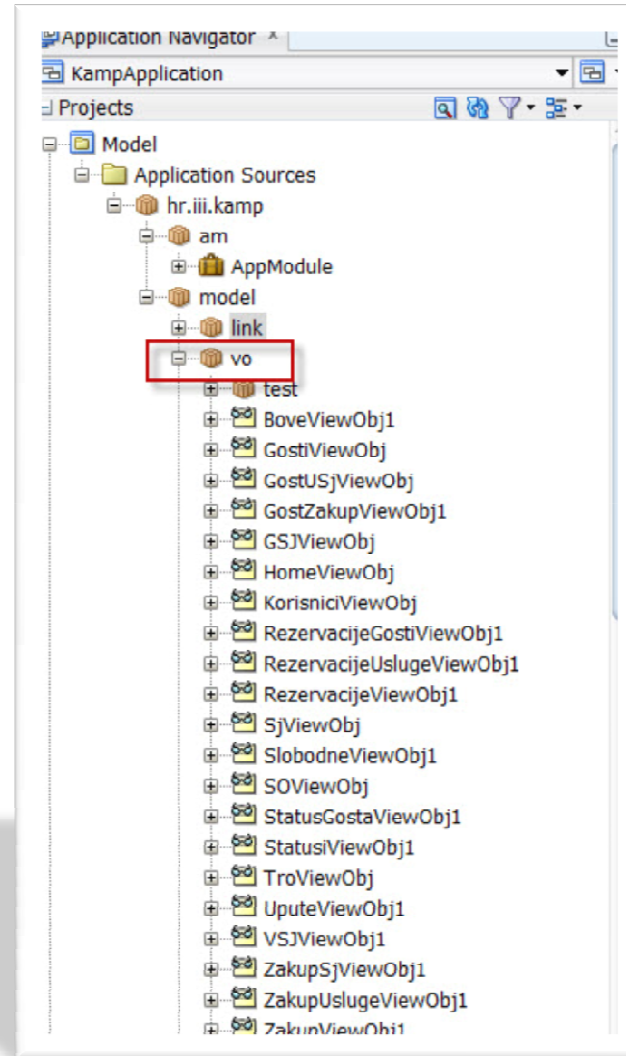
Application Navigator ×
KampApplication
Projects
Model
Application Sources
hr.iii.kamp
am
AppModule
model
link
vo
test
BoveViewObj1
GostiViewObj
GostUSjViewObj
GostZakupViewObj1
GSJViewObj
HomeViewObj
KorisniciViewObj
RezervacijeGostiViewObj1
RezervacijeUslugeViewObj1
RezervacijeViewObj1
SjViewObj
SlobodneViewObj1
SOViewObj
StatusGostaViewObj1
StatusiViewObj1
TroViewObj
UputeViewObj1
VSJViewObj1
ZakupSjViewObj1
ZakupUslugeViewObj1
ZakupViewObj1